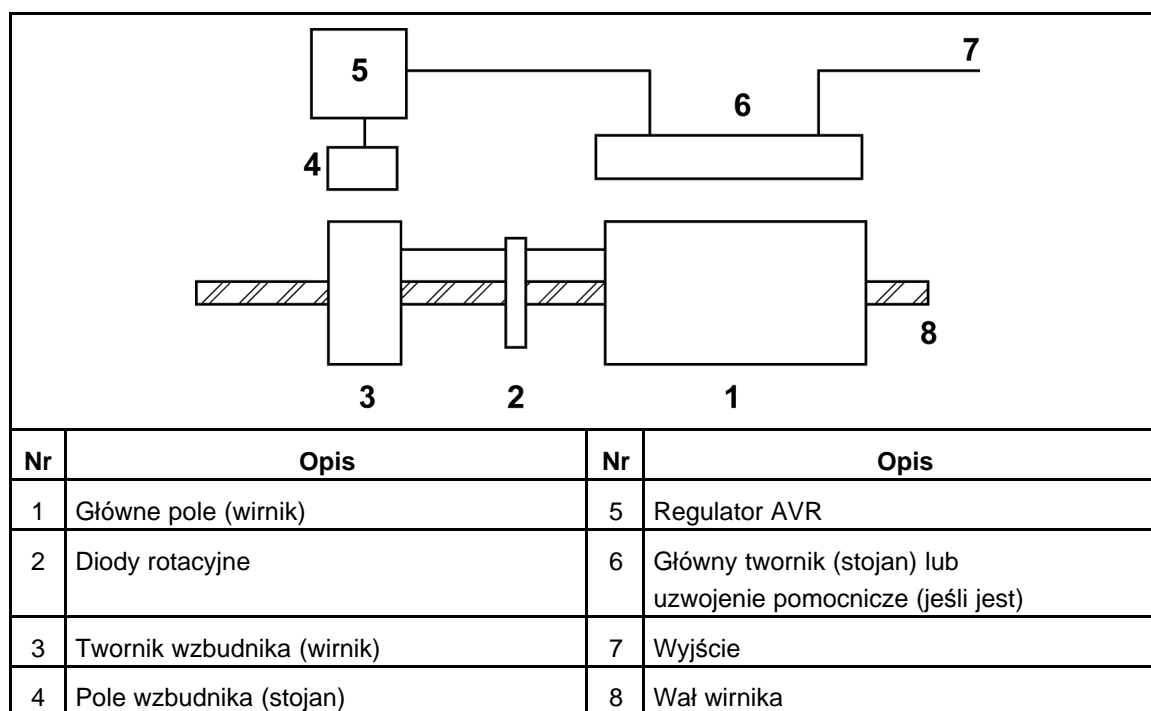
5

7

6

4

8

3 2 1

| Nr | Opis | Nr | Opis |
|---|---|---|---|
| 1 | Główne pole (wirnik) | 5 | Regulator AVR |
| 2 | Diody rotacyjne | 6 | Główny twornik (stojan) lub uzwojenie pomocnicze (jeśli jest) |
| 3 | Twornik wzbudnika (wirnik) | 7 | Wyjście |
| 4 | Pole wzbudnika (stojan) | 8 | Wał wirnika |